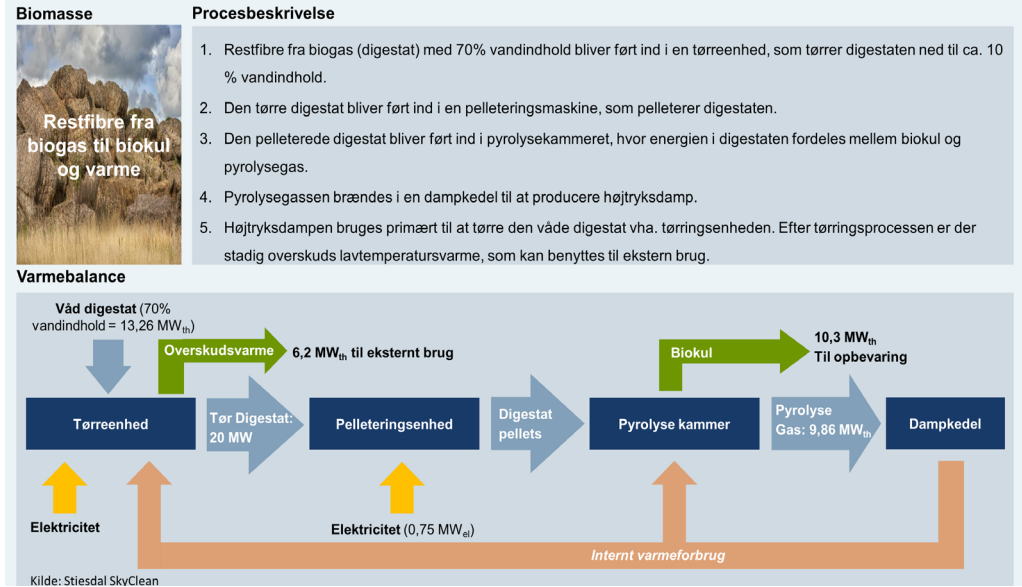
Biomasse

Restfibre fra biogas til biokul og varme

Procesbeskrivelse

1. Restfibre fra biogas (digestat) med 70% vandindhold bliver ført ind i en tørreenhed, som tørrer digestaten ned til ca. 10 % vandindhold.

2. Den tørre digestat bliver ført ind i en pelleteringsmaskine, som pelleterer digestaten.

3. Den pelleterede digestat bliver ført ind i pyrolysekammeret, hvor energien i digestaten fordeles mellem biokul og pyrolysegas.

4. Pyrolysegassen brændes i en dampkedel til at producere højtryksdamp.

5. Højtryksdampen bruges primært til at tørre den våde digestat vha. tørringsenheden. Efter tørringsprocessen er der stadig overskuds lavtemperatursvarme, som kan benyttes til ekstern brug.

Varmebalance

Våd digestat (70% vandindhold = 13,26 MW$_{th}$)

Overskudsvarme

6,2 MW$_{th}$ til eksternt brug

Biokul

10,3 MW$_{th}$
Til opbevaring

Tørreenhed

Tør Digestat: 20 MW

Pelleteringsenhed

Digestat pellets

Pyrolyse kammer

Pyrolyse Gas: 9,86 MW$_{th}$

Dampkedel

Elektricitet

Elektricitet (0,75 MW$_{el}$)

Internt varmeforbrug

Kilde: Stiesdal SkyClean